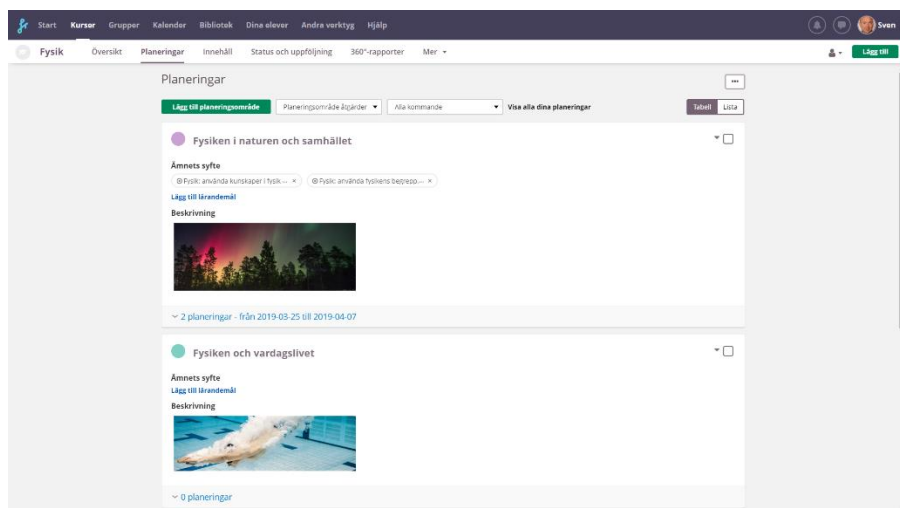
Start Kurser Grupper Kalender Bibliotek Dina elever Andra verktyg Hjälp

Sven

Fysik Översikt Planeringar Innehåll Status och uppföljning 360°-rapporter Mer

Lägg till

Planeringar

...

Lägg till planeringsområde

Planeringsområde åtgärder

Alla kommande

Visa alla dina planeringar

Tabell Lista

Fysiken i naturen och samhället

Ämnets syfte

Fysik: använda kunskaper i fysik ... ×

Fysik: använda fysikens begrepp ... ×

Lägg till lärandemål

Beskrivning

2 planeringar - från 2019-03-25 till 2019-04-07

Fysiken och vardagslivet

Ämnets syfte

Lägg till lärandemål

Beskrivning

0 planeringar